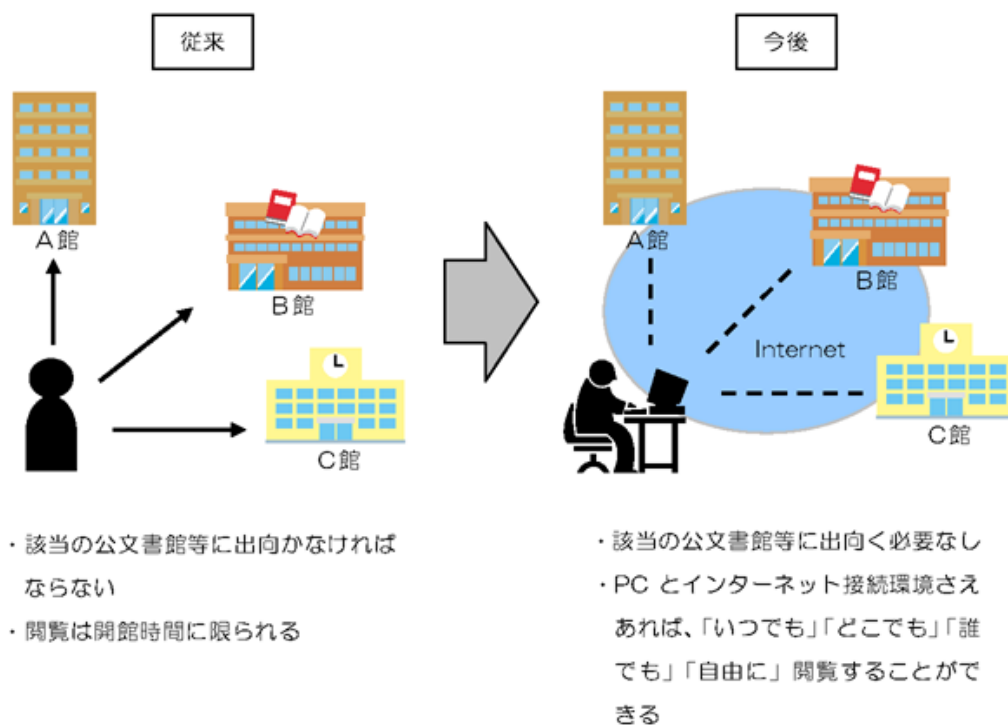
従来

A館

B館

C館

・該当の公文書館等に出向かなければならない

・閲覧は開館時間に限られる

今後

A館

B館

Internet

C館

・該当の公文書館等に出向く必要なし

・PC とインターネット接続環境さえあれば、「いつでも」「どこでも」「誰でも」「自由に」閲覧することができる